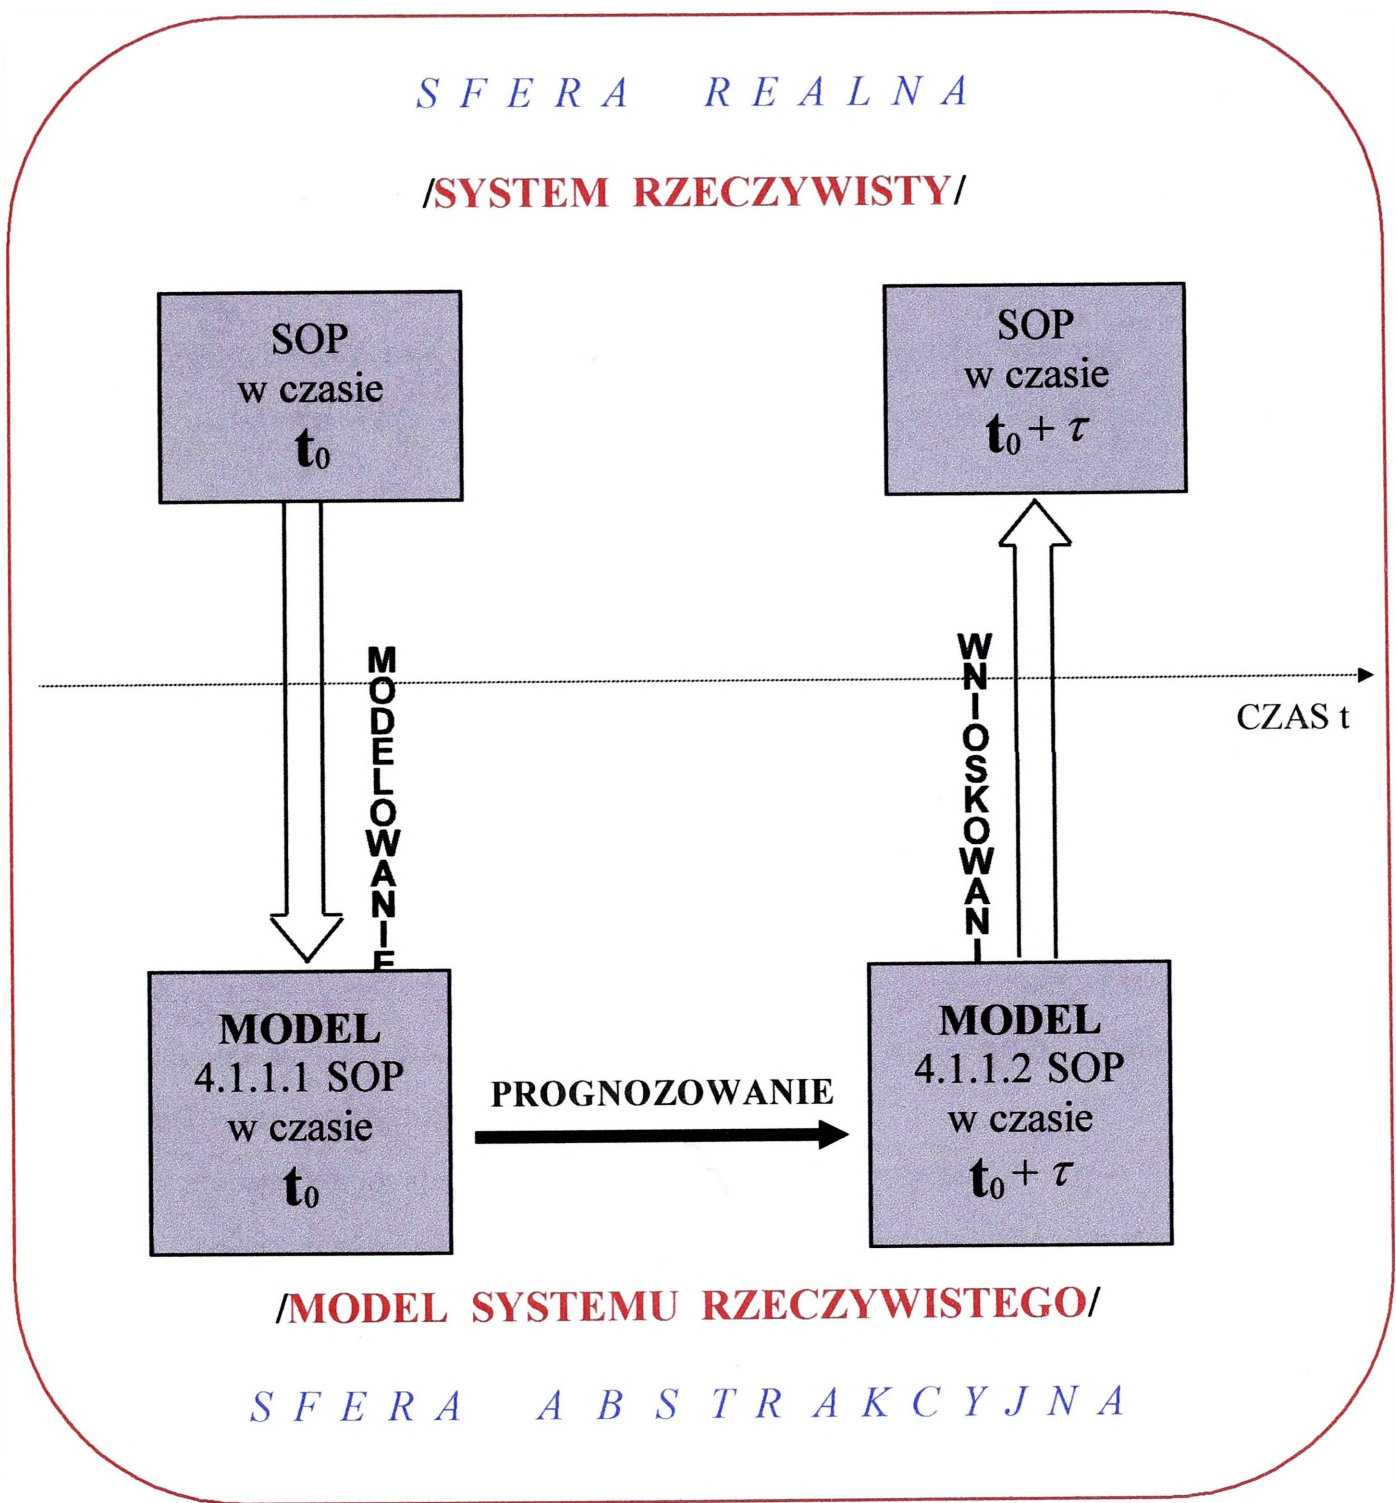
S F E R A  R E A L N A

/SYSTEM RZECZYWISTY/

SOP
w czasie
$t_0$

SOP
w czasie
$t_0 + \tau$

MODELOWANIE

WNIOSKOWANI

CZAS t

MODEL
4.1.1.1 SOP
w czasie
$t_0$

PROGNOZOWANIE

MODEL
4.1.1.2 SOP
w czasie
$t_0 + \tau$

/MODEL SYSTEMU RZECZYWISTEGO/

S F E R A  A B S T R A K C Y J N A